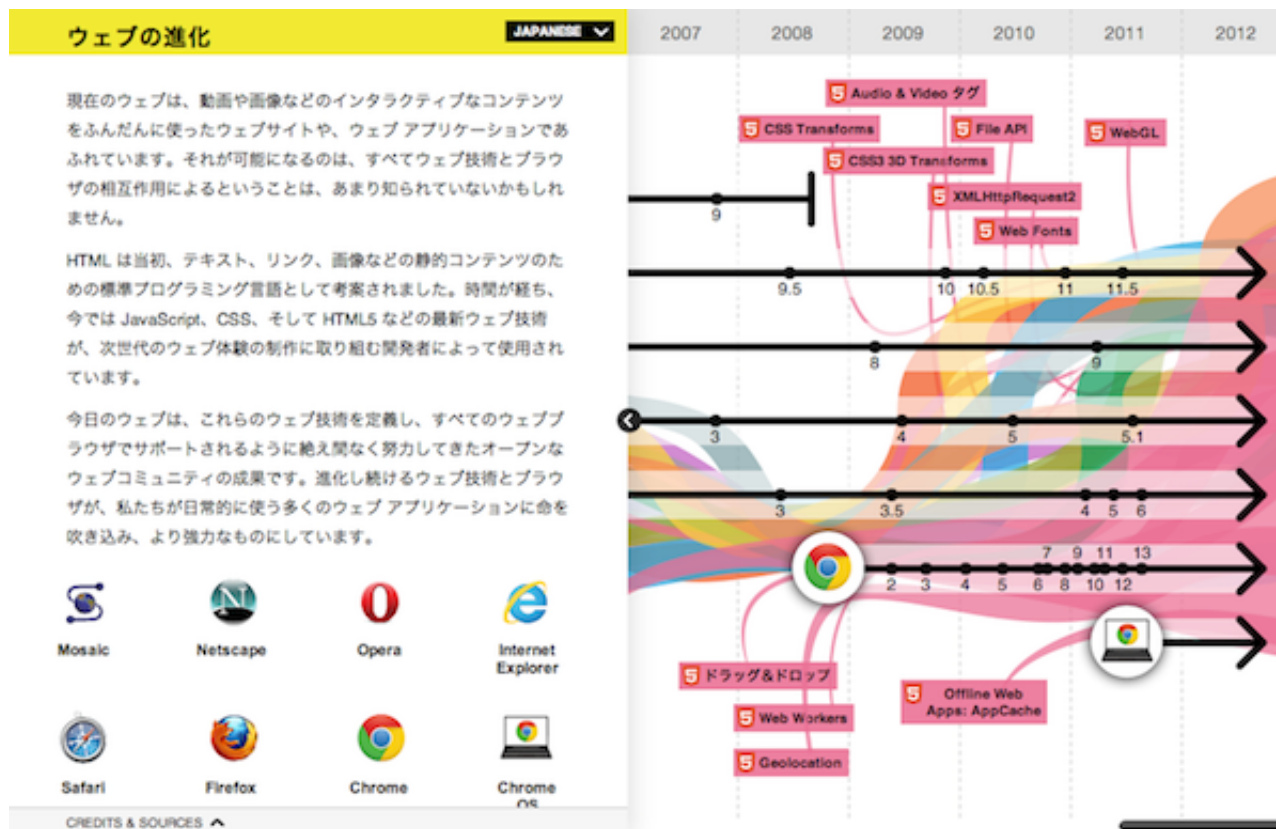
ウェブの進化

JAPANESE

現在のウェブは、動画や画像などのインタラクティブなコンテンツをふんだんに使ったウェブサイトや、ウェブ アプリケーションであふれています。それが可能になるのは、すべてウェブ技術とブラウザの相互作用によるということは、あまり知られていないかもしれません。

HTML は当初、テキスト、リンク、画像などの静的コンテンツのための標準プログラミング言語として考案されました。時間が経ち、今では JavaScript、CSS、そして HTML5 などの最新ウェブ技術が、次世代のウェブ体験の制作に取り組む開発者によって使用されています。

今日のウェブは、これらのウェブ技術を定義し、すべてのウェブブラウザでサポートされるように絶え間なく努力してきたオープンなウェブコミュニティの成果です。進化し続けるウェブ技術とブラウザが、私たちが日常的に使う多くのウェブ アプリケーションに命を吹き込み、より強力なものにしています。

Mosaic
Netscape
Opera
Internet Explorer
Safari
Firefox
Chrome
Chrome OS

CREDITS & SOURCES

2007 2008 2009 2010 2011 2012

Audio & Video タグ
CSS Transforms
File API
WebGL
CSS3 3D Transforms
XMLHttpRequest2
Web Fonts

9
9.5 10 10.5 11 11.5
8 9
3 4 5 5.1
3 3.5 4 5 6
2 3 4 5 6 7 8 9 10 11 12 13

ドラッグ&ドロップ
Web Workers
Geolocation
Offline Web Apps: AppCache